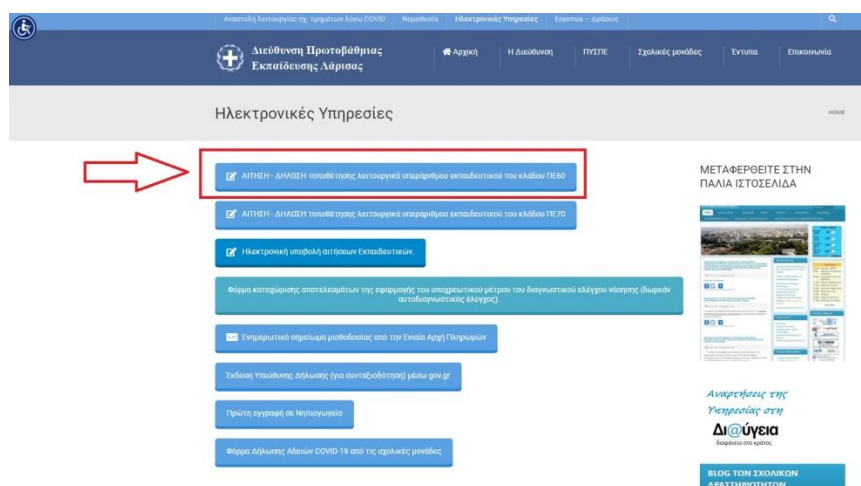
Αναστολή λειτουργίας σχ. τμημάτων λόγω COVID Νομοθεσία Ηλεκτρονικές Υπηρεσίες Εποπτικά – Δράσεις

Διεύθυνση Πρωτοβάθμιας Εκπαίδευσης Λάρισας

Αρχική Η Διεύθυνση ΠΥΣΠΕ Σχολικές μονάδες Έντυπα Επικοινωνία

Ηλεκτρονικές Υπηρεσίες

HOME

ΑΙΤΗΣΗ - ΔΗΛΩΣΗ τοποθέτησης λειτουργικά υπεράριθμου εκπαιδευτικού του κλάδου ΠΕ60

ΑΙΤΗΣΗ - ΔΗΛΩΣΗ τοποθέτησης λειτουργικά υπεράριθμου εκπαιδευτικού του κλάδου ΠΕ70

Ηλεκτρονική υποβολή αιτήσεων Εκπαιδευτικών.

Φόρμα καταχώρισης αποτελεσμάτων της εφαρμογής του υποχρεωτικού μέτρου του διαγνωστικού ελέγχου νόσησης (δωρεάν αυτοδιαγνωστικός έλεγχος).

Ενημερωτικό σημείωμα μισθοδοσίας από την Ενιαία Αρχή Πληρωμών

Έκδοση Υπεύθυνης Δήλωσης (για συνταξιοδότηση) μέσω gov.gr

Πρώτη εγγραφή σε Νηπιαγωγείο

Φόρμα Δήλωσης Αδειών COVID-19 από τις σχολικές μονάδες

ΜΕΤΑΦΕΡΘΕΙΤΕ ΣΤΗΝ ΠΑΛΙΑ ΙΣΤΟΣΕΛΙΔΑ

Αναρτήσεις της Υπηρεσίας στη

Δι@ύγεια
διαφάνεια στο κράτος

BLOG ΤΩΝ ΣΧΟΛΙΚΩΝ ΔΡΑΣΤΗΡΙΟΤΗΤΩΝ